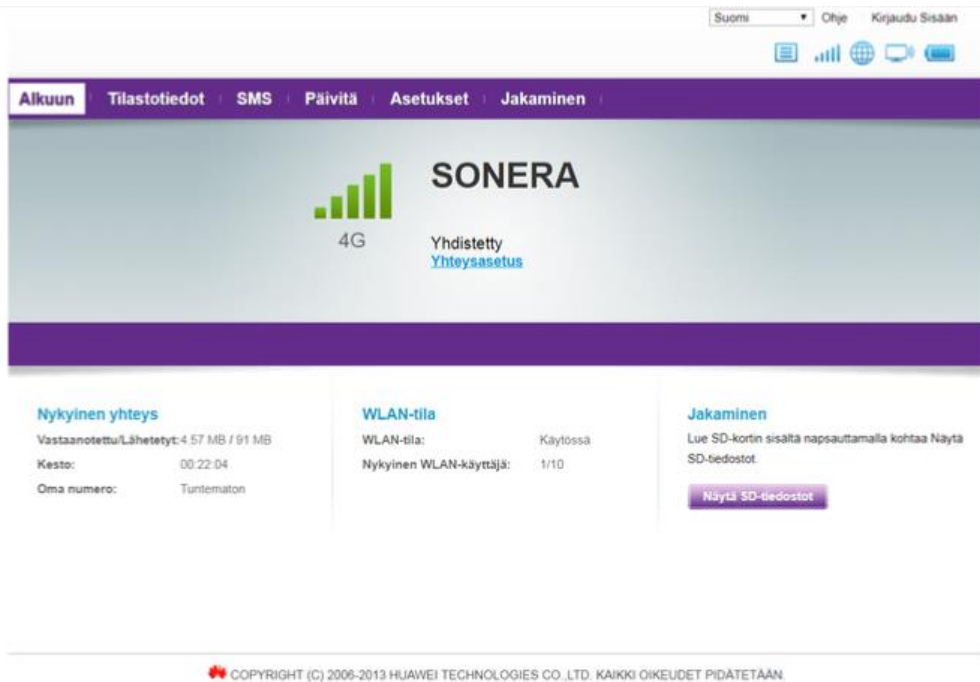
Suomi Ohje Kirjaudu Sisään

Alkuun Tilastotiedot SMS Päivitä Asetukset Jakaminen

4G

SONERA

Yhdistetty
Yhteysasetus

Nykyinen yhteys
Vastaanotettu/Lähetetyt: 4.57 MB / 91 MB
Kesto: 00:22:04
Oma numero: Tuntematon

WLAN-tila
WLAN-tila: Käytössä
Nykyinen WLAN-käyttäjä: 1/10

Jakaminen
Lue SD-kortin sisältä napsauttamalla kohtaa Näytä SD-tiedostot.
Näytä SD-tiedostot

COPYRIGHT (C) 2006-2013 HUAWEI TECHNOLOGIES CO.,LTD. KAIKKI OIKEUDET PIDÄTETÄÄN.